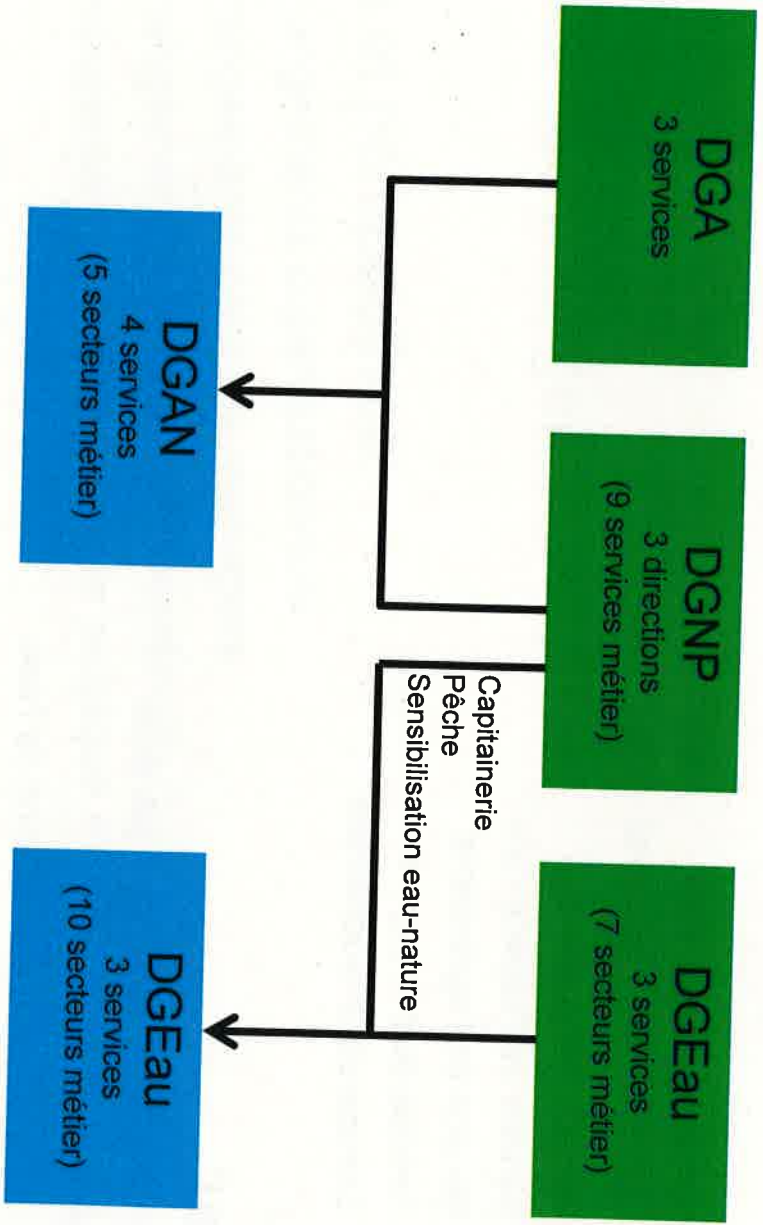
DGA
3 services

DGNP
3 directions
(9 services métier)

DGEau
3 services
(7 secteurs métier)

Capitainerie
Pêche
Sensibilisation eau-nature

DGAN
4 services
(5 secteurs métier)

DGEau
3 services
(10 secteurs métier)